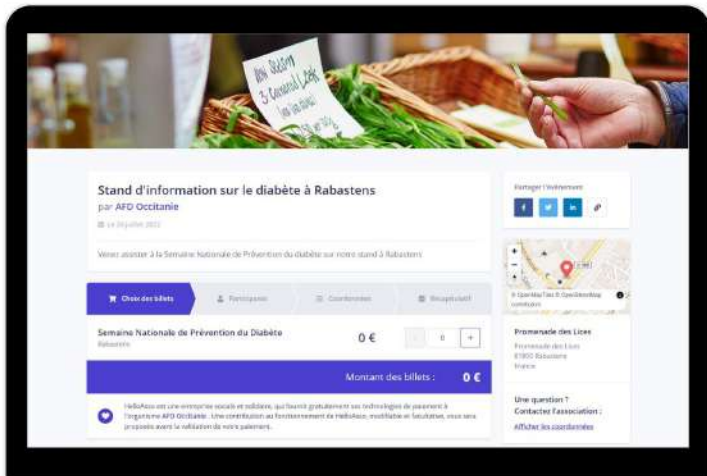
New Season
3 Cornwall Leek

Stand d'information sur le diabète à Rabastens

par AFD Occitanie

Le 24 juillet 2022

Venez assister à la Semaine Nationale de Prévention du diabète sur notre stand à Rabastens

Choix des billets

Participants

Coordonnées

Récapitulatif

Semaine Nationale de Prévention du Diabète

Rabastens

0 €

0

+

Montant des billets :

0 €

HelloAsso est une entreprise sociale et solidaire, qui fournit gratuitement ses technologies de paiement à l'organisme AFD Occitanie. Une contribution au fonctionnement de HelloAsso, modifiable et facultative, vous sera proposée avant la validation de votre paiement.

Partager l'événement

© OpenMapTiles © OpenStreetMap contributors

Promenade des Lices

Promenade des Lices
81800 Rabastens
France

Une question ?
Contactez l'association :

Afficher les coordonnées